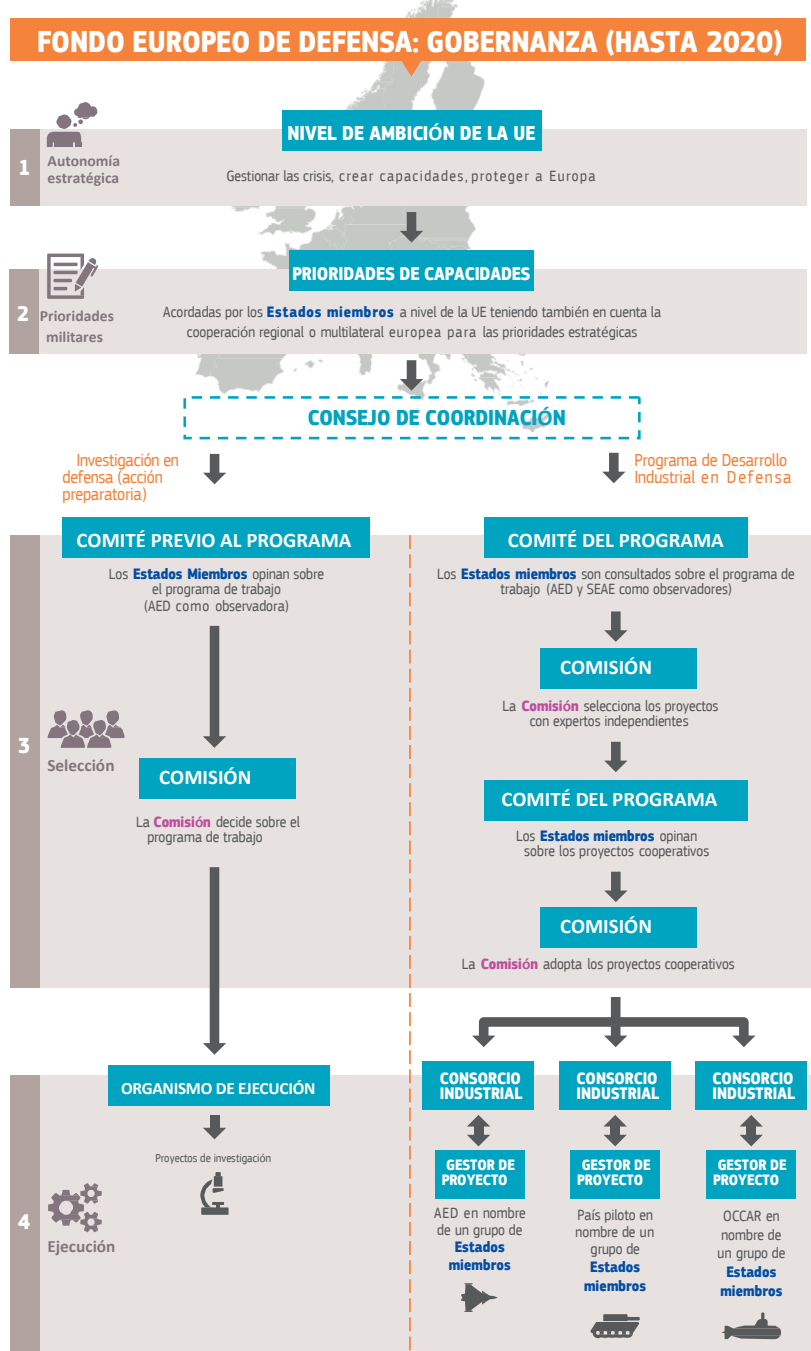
FONDO EUROPEO DE DEFENSA: GOBERNANZA (HASTA 2020)

1 Autonomía estratégica

NIVEL DE AMBICIÓN DE LA UE

Gestionar las crisis, crear capacidades, proteger a Europa

2 Prioridades militares

PRIORIDADES DE CAPACIDADES

Acordadas por los Estados miembros a nivel de la UE teniendo también en cuenta la cooperación regional o multilateral europea para las prioridades estratégicas

CONSEJO DE COORDINACIÓN

Investigación en defensa (acción preparatoria)

Programa de Desarrollo Industrial en Defensa

3 Selección

COMITÉ PREVIO AL PROGRAMA

Los Estados Miembros opinan sobre el programa de trabajo (AED como observadora)

COMISIÓN

La Comisión decide sobre el programa de trabajo

COMITÉ DEL PROGRAMA

Los Estados miembros son consultados sobre el programa de trabajo (AED y SEAE como observadores)

COMISIÓN

La Comisión selecciona los proyectos con expertos independientes

COMITÉ DEL PROGRAMA

Los Estados miembros opinan sobre los proyectos cooperativos

COMISIÓN

La Comisión adopta los proyectos cooperativos

4 Ejecución

ORGANISMO DE EJECUCIÓN

Proyectos de investigación

CONSORCIO INDUSTRIAL

GESTOR DE PROYECTO

AED en nombre de un grupo de Estados miembros

CONSORCIO INDUSTRIAL

GESTOR DE PROYECTO

País piloto en nombre de un grupo de Estados miembros

CONSORCIO INDUSTRIAL

GESTOR DE PROYECTO

OCCAR en nombre de un grupo de Estados miembros